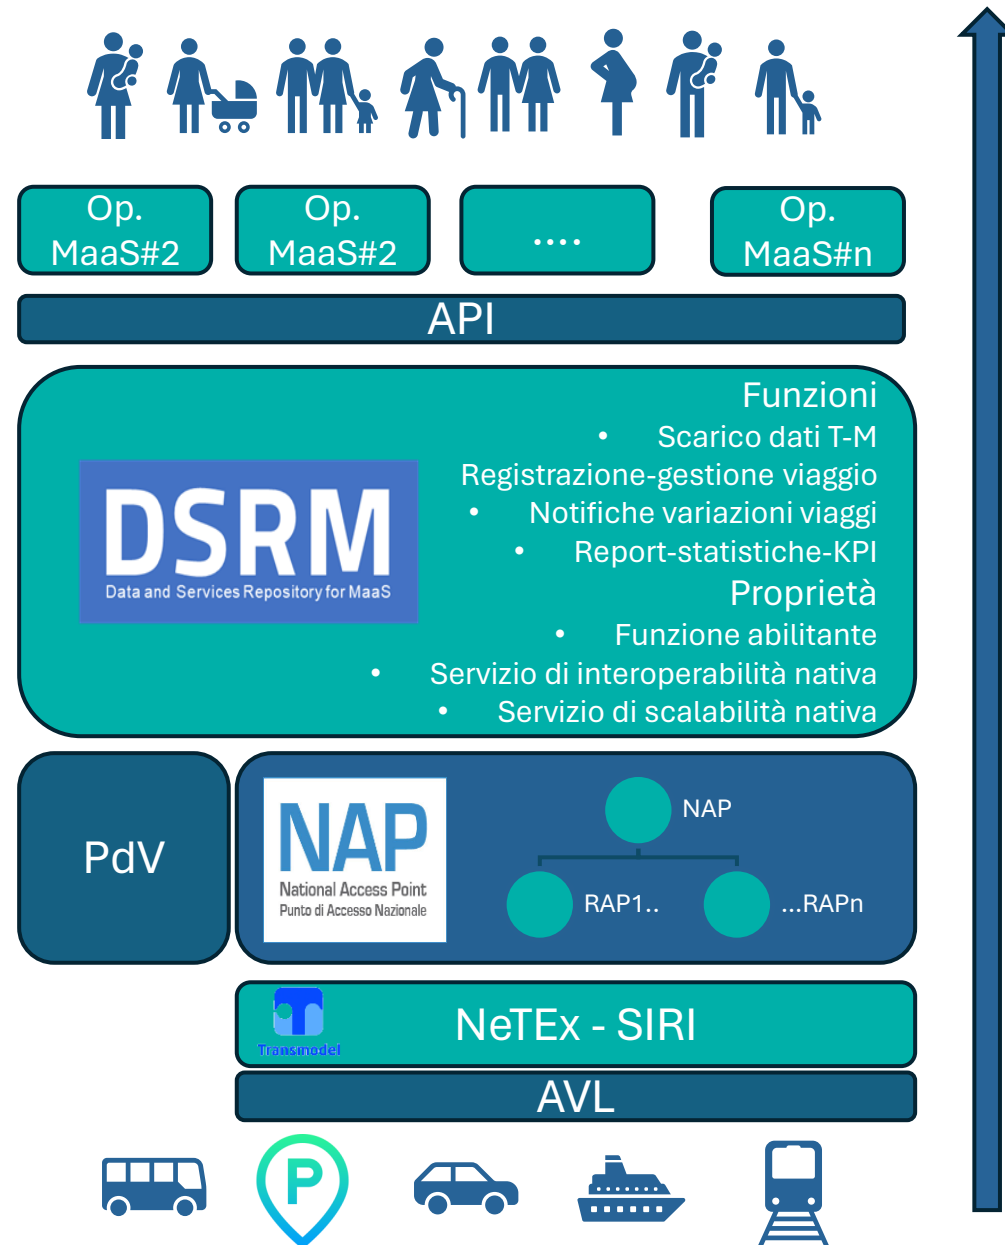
Op. MaaS#2

Op. MaaS#2

....

Op. MaaS#n

API

Funzioni
• Scarico dati T-M
Registrazione-gestione viaggio
• Notifiche variazioni viaggi
• Report-statistiche-KPI
Proprietà
• Funzione abilitante
• Servizio di interoperabilità nativa
• Servizio di scalabilità nativa

DSRM
Data and Services Repository for MaaS

PdV

NAP
National Access Point
Punto di Accesso Nazionale

NAP

RAP1..

...RAPn

Transmodel

NeTEx - SIRI

AVL

P